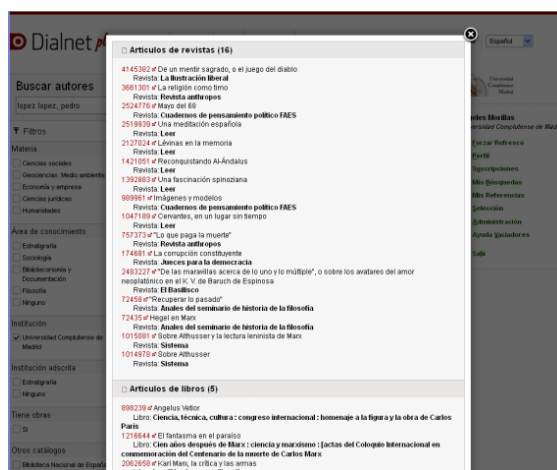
Dialnet

Buscar autores

lopez lopez, pedro

Filtros

Materia

Ciencias sociales

Geociencias. Medio ambiente

Economía y empresa

Ciencias jurídicas

Humanidades

Área de conocimiento

Estratigrafía

Sociología

Biblioteconomía y Documentación

Filosofía

Ninguno

Institución

Universidad Complutense de Madrid

Institución adscrita

Estratigrafía

Ninguno

Tiene obras

Si

Otros catálogos

Biblioteca Nacional de España

Español

Universidad Complutense Madrid

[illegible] Bibliotecas
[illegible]ersidad Complutense de Madrid

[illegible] Referencia
Perfil
Suscripciones
Mis Búsquedas
Mis Referencias
Selección
Administración
Ayuda Usuadores

Salir

Artículos de revistas (16)

4145302 De un mentir sagrado, o el juego del diablo
Revista: La Ilustración liberal
3661301 La religión como timo
Revista: Revista anthropos
2524776 Mayo del 68
Revista: Cuadernos de pensamiento político FAES
2519939 Una meditación española
Revista: Leer
2127024 Lévinas en la memoria
Revista: Leer
1421051 Reconquistando Al-Andalus
Revista: Leer
1392883 Una fascinación spinoziana
Revista: Leer
909981 Imágenes y modelos
Revista: Cuadernos de pensamiento político FAES
1047189 Cervantes, en un lugar sin tiempo
Revista: Leer
757373 "Lo que paga la muerte"
Revista: Revista anthropos
174681 La corrupción constituyente
Revista: Jueces para la democracia
2483227 "De las maravillas acerca de lo uno y lo múltiple", o sobre los avatares del amor neoplatónico en el K. V. de Baruch de Espinosa
Revista: El Basilisco
72458 "Recuperar lo pasado"
Revista: Anales del seminario de historia de la filosofía
72435 Hegel en Marx
Revista: Anales del seminario de historia de la filosofía
1015081 Sobre Althusser y la lectura leninista de Marx
Revista: Sistema
1014978 Sobre Althusser
Revista: Sistema

Artículos de libros (5)

898239 Angelus Vetior
Libro: Ciencia, técnica, cultura : congreso internacional : homenaje a la figura y la obra de Carlos Paris
1216644 El fantasma en el paraíso
Libro: Cien años después de Marx : ciencia y marxismo : [actas del Coloquio Internacional en conmemoración del Centenario de la muerte de Carlos Marx
2062658 Karl Marx, la crítica y las armas